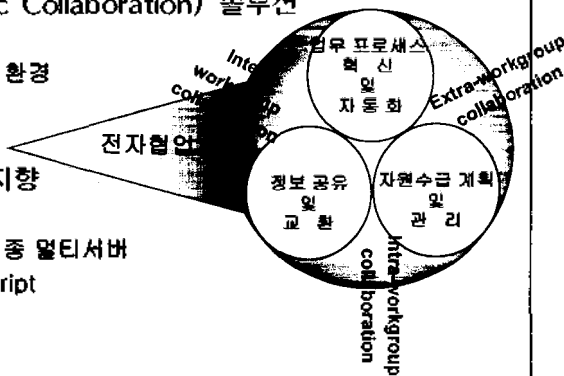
c Collaboration) 솔루션

환경

지향

종 멀티서버

ript

전자협업

업무 프로세스 혁신 및 자동화

정보 공유 및 교환

자원수급 계획 및 관리

Inter-workgroup collaboration

Extra-workgroup collaboration

Intra-workgroup collaboration